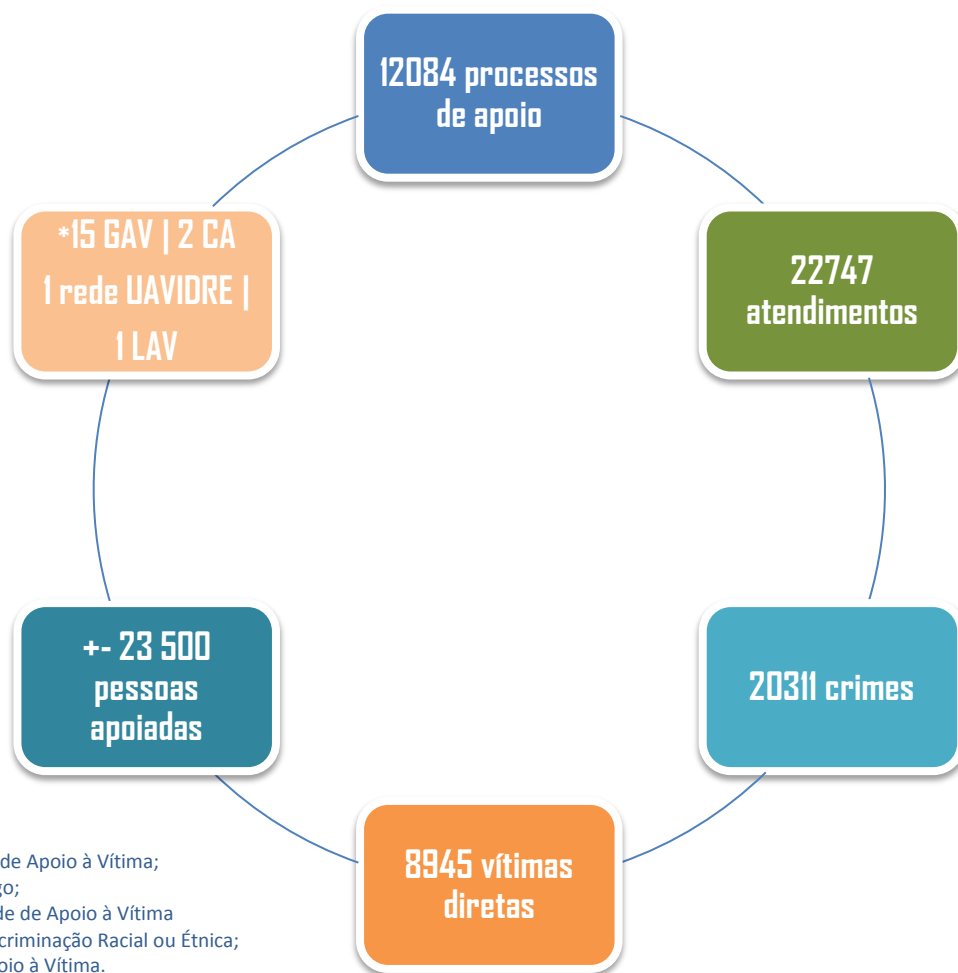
12084 processos de apoio

22747 atendimentos

20311 crimes

8945 vítimas diretas

+- 23 500 pessoas apoiadas

*15 GAV | 2 CA 1 rede UAVIDRE | 1 LAV

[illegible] de Apoio à Vítima;
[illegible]go;
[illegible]de de Apoio à Vítima
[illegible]criminação Racial ou Étnica;
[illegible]oio à Vítima.